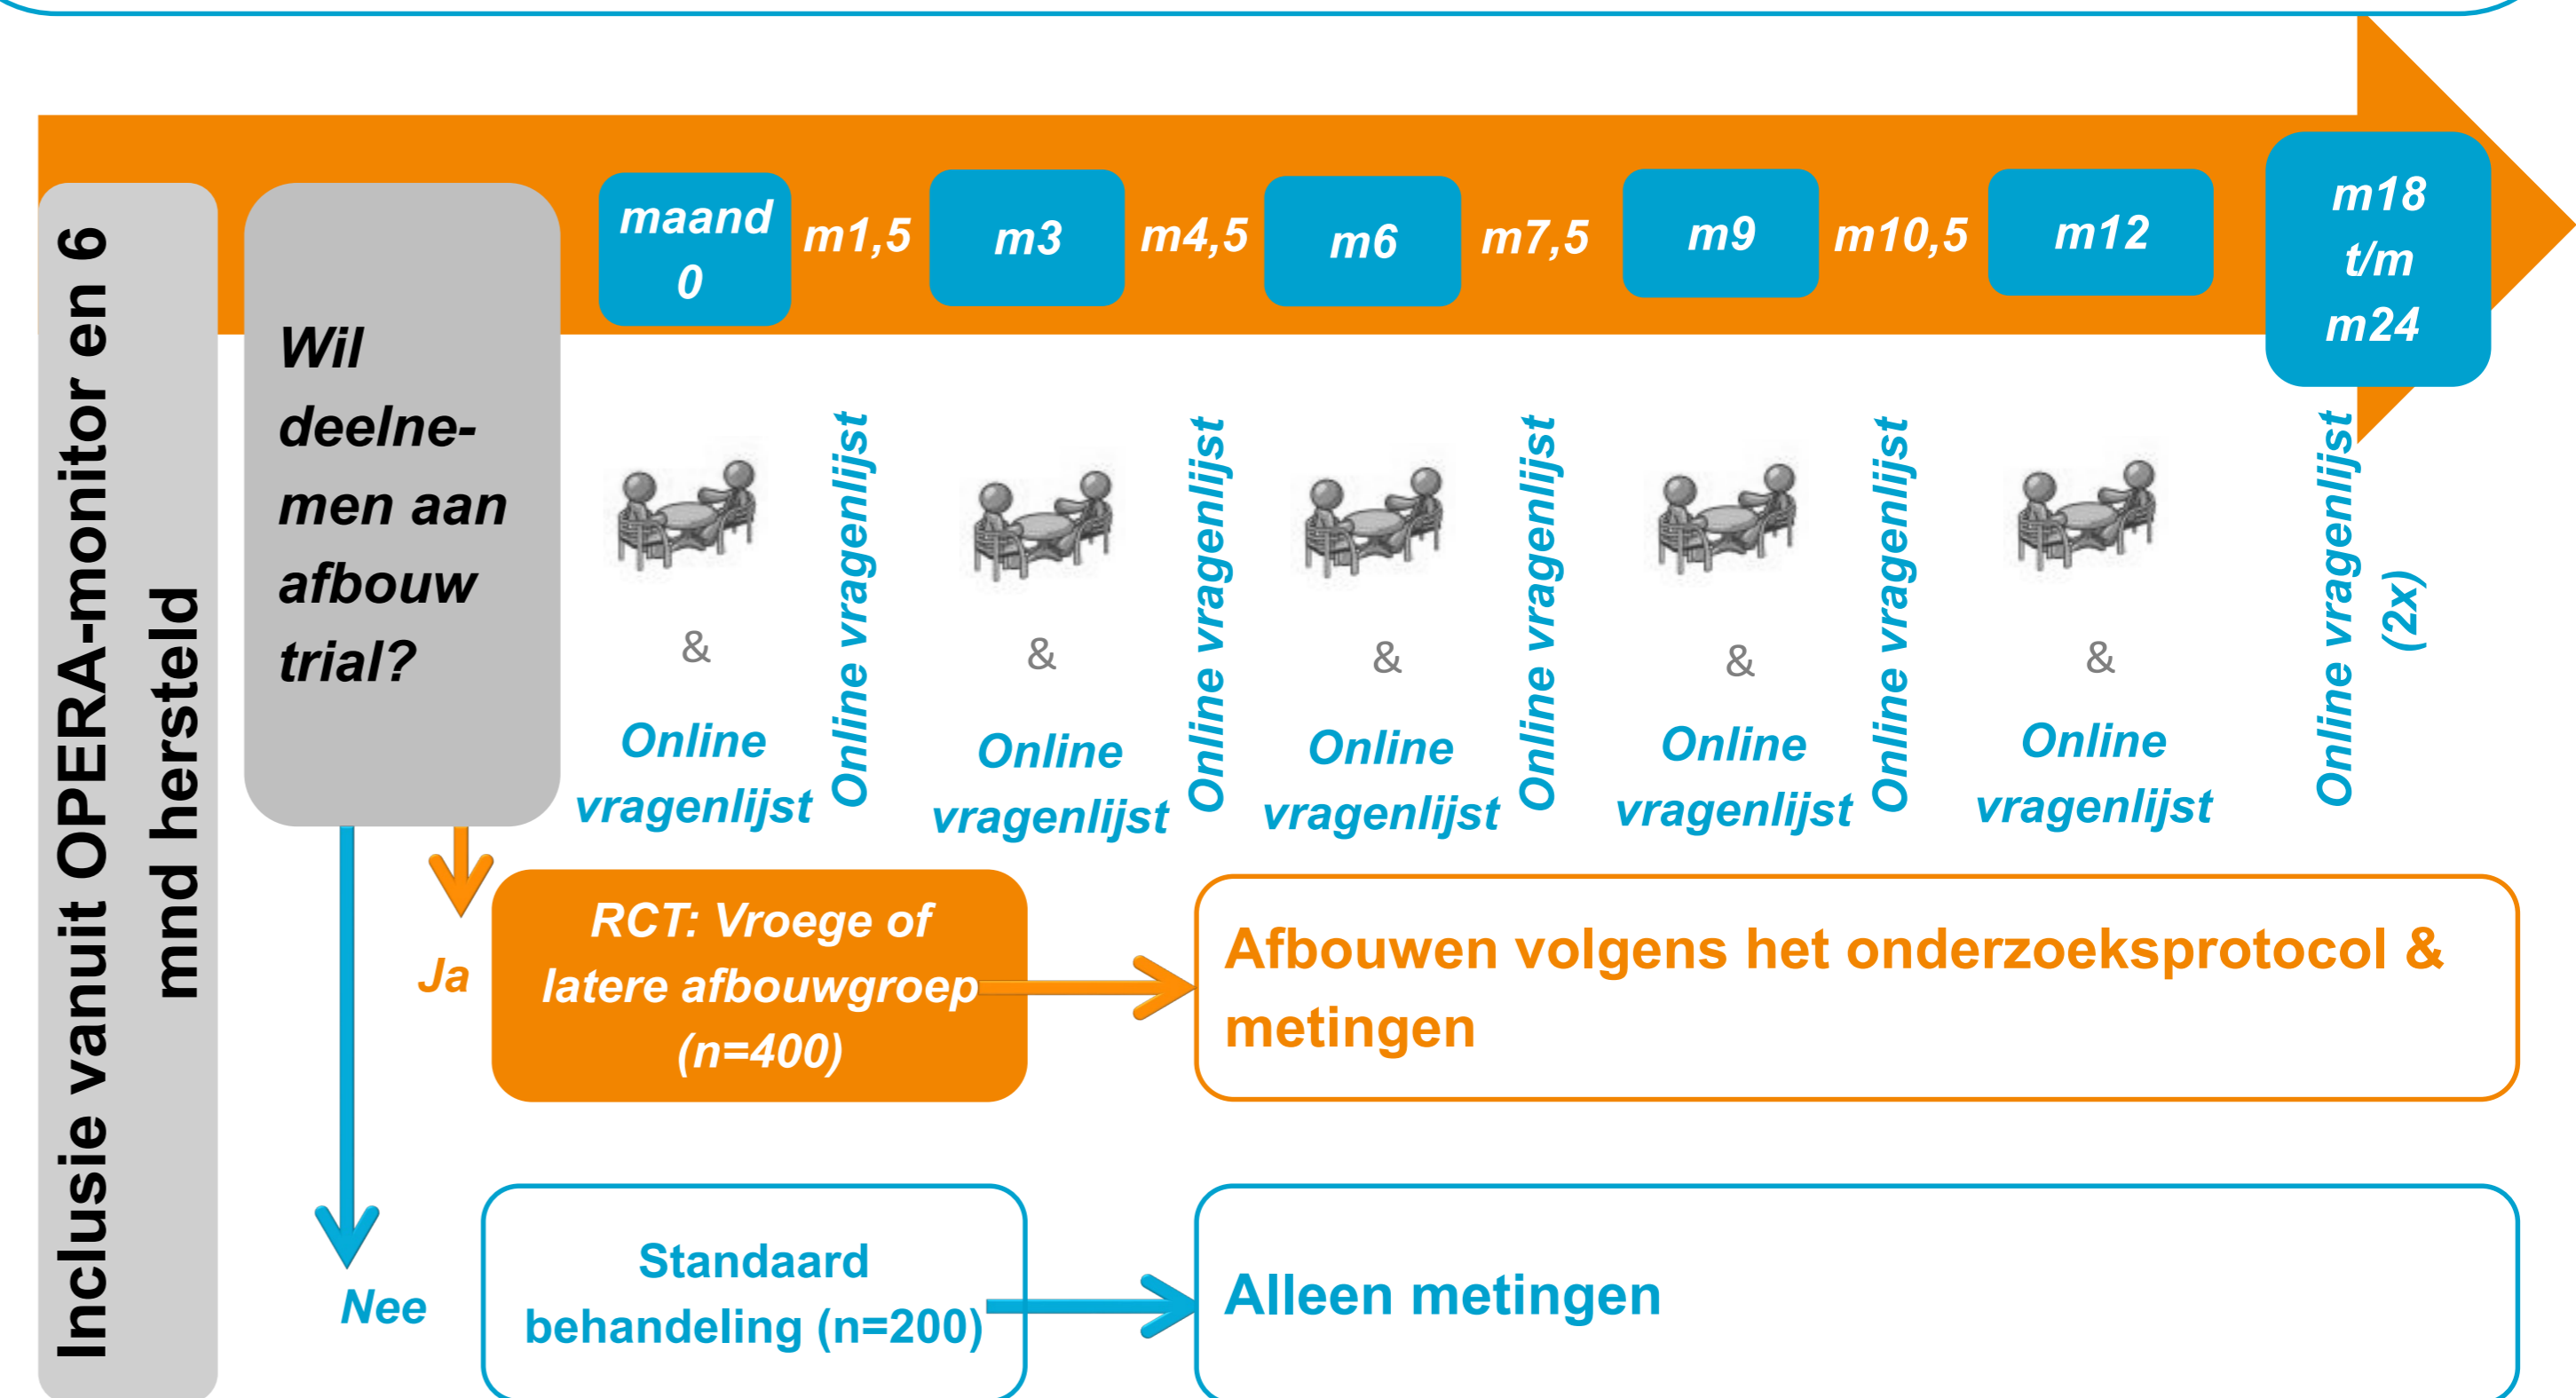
Inclusie vanuit OPERA-monitor en 6 mnd hersteld

Wil deelnemen aan afbouw trial?

maand 0

m1,5

m3

m4,5

m6

m7,5

m9

m10,5

m12

m18 t/m m24

&

Online vragenlijst

Online vragenlijst

&

Online vragenlijst

Online vragenlijst

&

Online vragenlijst

Online vragenlijst

&

Online vragenlijst

Online vragenlijst

&

Online vragenlijst

Online vragenlijst (2x)

Ja

RCT: Vroege of latere afbouwgroep (n=400)

Afbouwen volgens het onderzoeksprotocol & metingen

Nee

Standaard behandeling (n=200)

Alleen metingen